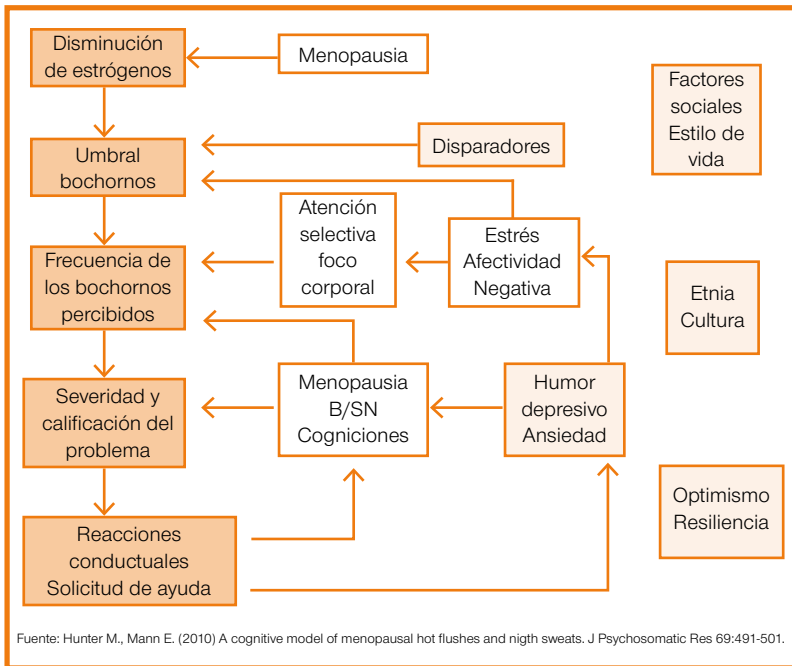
Disminución de estrógenos

Menopausia

Factores sociales Estilo de vida

Umbral bochornos

Disparadores

Atención selectiva foco corporal

Estrés Afectividad Negativa

Frecuencia de los bochornos percibidos

Etnia Cultura

Severidad y calificación del problema

Menopausia B/SN Cogniciones

Humor depresivo Ansiedad

Optimismo Resiliencia

Reacciones conductuales Solicitud de ayuda

Fuente: Hunter M., Mann E. (2010) A cognitive model of menopausal hot flushes and nigth sweats. J Psychosomatic Res 69:491-501.